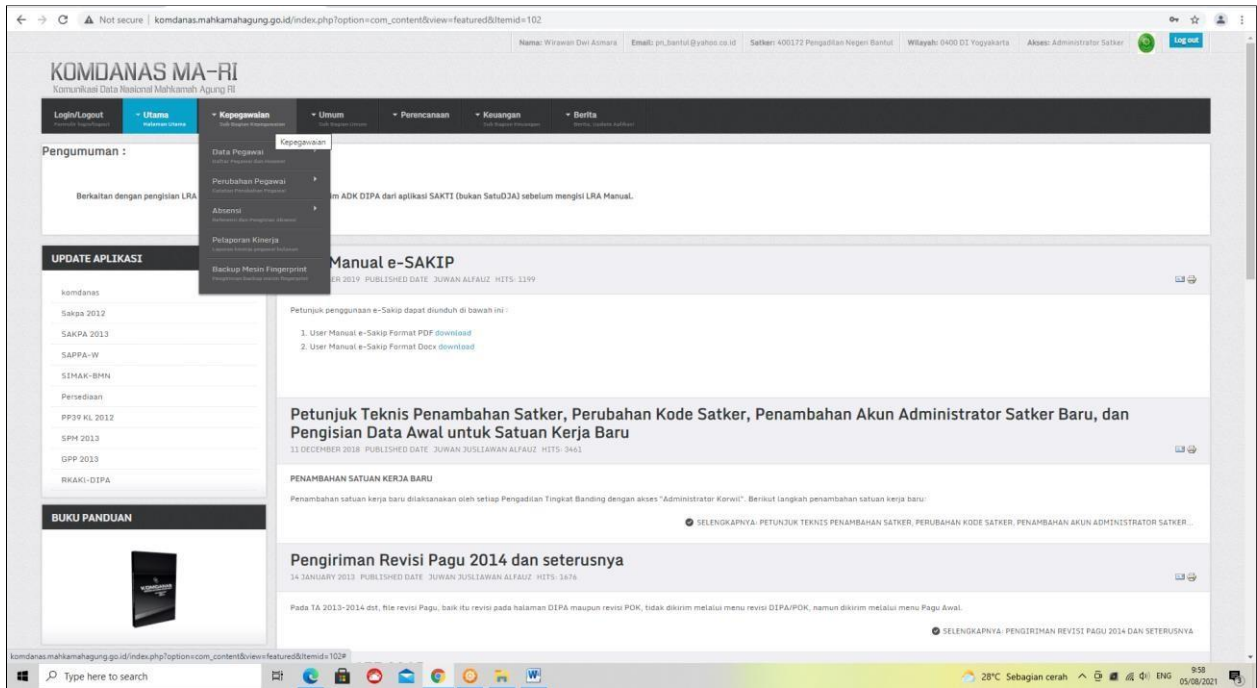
Not secure | komdanas.mahkamahagung.go.id/index.php?option=com_content&view=featured&Itemid=102

Nama: Wirawan Dwi Asmara Email: pn_bantul@yahoo.co.id Satker: 400172 Pengadilan Negeri Bantul Wilayah: 0400 DI Yogyakarta Akses: Administrator Satker Log out

KOMDANAS MA-RI
Komunikasi Data Nasional Mahkamah Agung RI

Login/Logout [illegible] Utama Halaman Utama Kepegawaian Sub Bagian Kepegawaian Umum Sub Bagian Umum Perencanaan Keuangan Sub Bagian Keuangan Berita Berita Update Aplikasi

Kepegawaian

Pengumuman :

Data Pegawai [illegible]
Perubahan Pegawai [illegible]
Absensi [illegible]
Pelaporan Kinerja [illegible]
Backup Mesin Fingerprint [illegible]

Berkaitan dengan pengisian LRA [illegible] m ADK DIPA dari aplikasi SAKTI (bukan SatuDJA) sebelum mengisi LRA Manual.

UPDATE APLIKASI
komdanas
Sakpa 2012
SAKPA 2013
SAPPA-W
SIMAK-BMN
Persediaan
PP39 KL 2012
SPM 2013
GPP 2013
RKAKL-DIPA

BUKU PANDUAN

Manual e-SAKIP
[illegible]ER 2019 PUBLISHED DATE JUWAN ALFAUZ HITS: 1199

Petunjuk penggunaan e-Sakip dapat diunduh di bawah ini :
1. User Manual e-Sakip Format PDF download
2. User Manual e-Sakip Format Docx download

Petunjuk Teknis Penambahan Satker, Perubahan Kode Satker, Penambahan Akun Administrator Satker Baru, dan Pengisian Data Awal untuk Satuan Kerja Baru
11 DECEMBER 2018 PUBLISHED DATE JUWAN JUSLIAWAN ALFAUZ HITS: 3461

PENAMBAHAN SATUAN KERJA BARU
Penambahan satuan kerja baru dilaksanakan oleh setiap Pengadilan Tingkat Banding dengan akses "Administrator Korwil". Berikut langkah penambahan satuan kerja baru:

SELENGKAPNYA: PETUNJUK TEKNIS PENAMBAHAN SATKER, PERUBAHAN KODE SATKER, PENAMBAHAN AKUN ADMINISTRATOR SATKER...

Pengiriman Revisi Pagu 2014 dan seterusnya
14 JANUARY 2013 PUBLISHED DATE JUWAN JUSLIAWAN ALFAUZ HITS: 1676

Pada TA 2013-2014 dst, file revisi Pagu, baik itu revisi pada halaman DIPA maupun revisi POK, tidak dikirim melalui menu revisi DIPA/POK, namun dikirim melalui menu Pagu Awal.

SELENGKAPNYA: PENGIRIMAN REVISI PAGU 2014 DAN SETERUSNYA

komdanas.mahkamahagung.go.id/index.php?option=com_content&view=featured&Itemid=102#

Type here to search
28°C Sebagian cerah ENG 9:58 05/08/2021